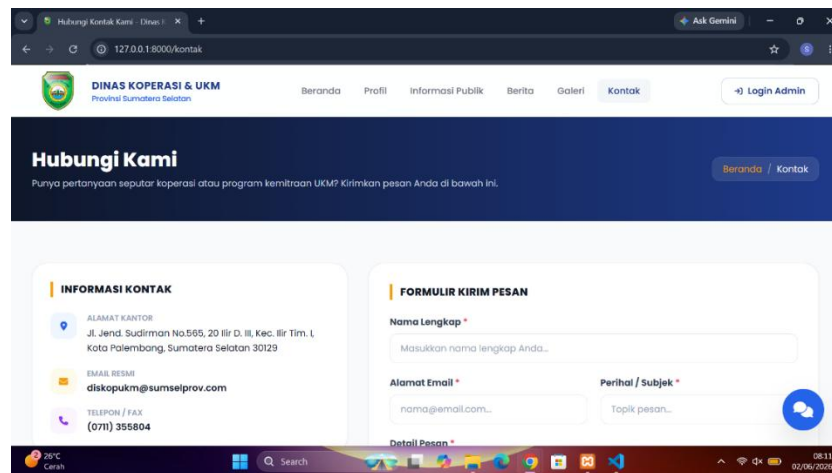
Hubungi Kontak Kami - Dinas K ×
+
Ask Gemini
127.0.0.1:8000/kontak
S

DINAS KOPERASI & UKM
Provinsi Sumatera Selatan
Beranda
Profil
Informasi Publik
Berita
Galeri
Kontak
Login Admin

Hubungi Kami
Punya pertanyaan seputar koperasi atau program kemitraan UKM? Kirimkan pesan Anda di bawah ini.
Beranda / Kontak

INFORMASI KONTAK
ALAMAT KANTOR
Jl. Jend. Sudirman No.565, 20 Ilir D. III, Kec. Ilir Tim. I, Kota Palembang, Sumatera Selatan 30129
EMAIL RESMI
diskopukm@sumselprov.com
TELEPON / FAX
(0711) 355804

FORMULIR KIRIM PESAN
Nama Lengkap *
Masukkan nama lengkap Anda...
Alamat Email *
nama@email.com...
Perihal / Subjek *
Topik pesan...
Detail Pesan *

26°C
Cerah
Search
08:1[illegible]
02/06/202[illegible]